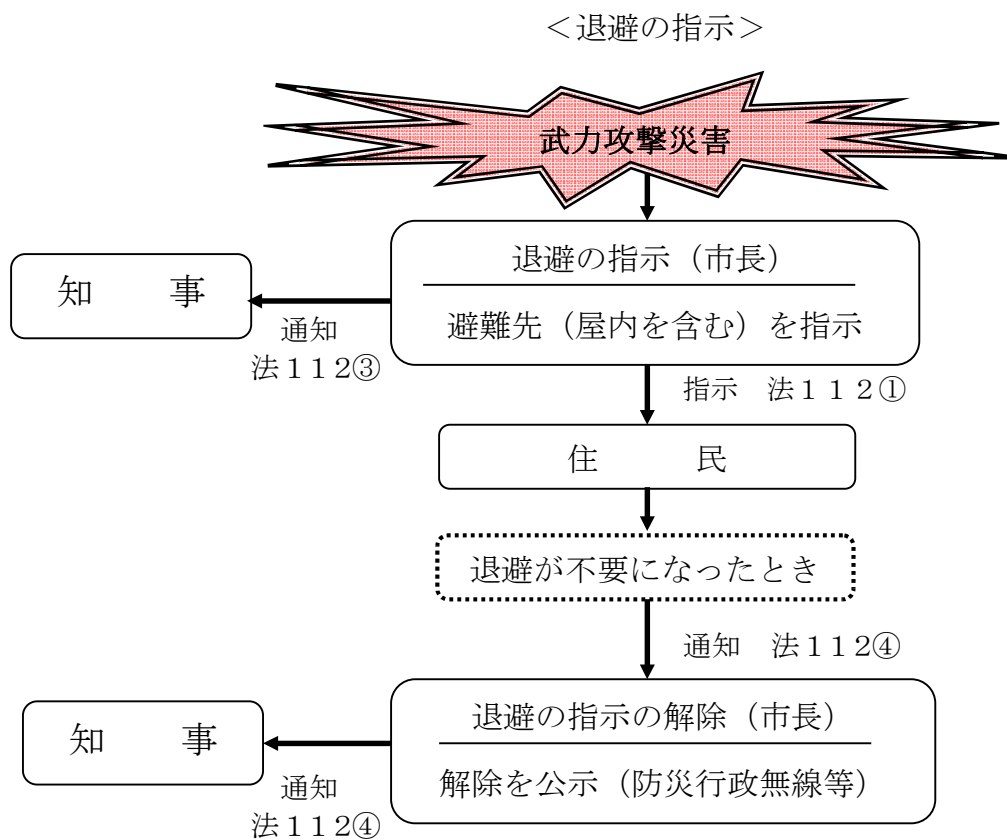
＜退避の指示＞

武力攻撃災害

退避の指示（市長）

避難先（屋内を含む）を指示

知　　事

通知
法１１２③

指示　法１１２①

住　　民

退避が不要になったとき

通知　法１１２④

退避の指示の解除（市長）

解除を公示（防災行政無線等）

知　　事

通知
法１１２④